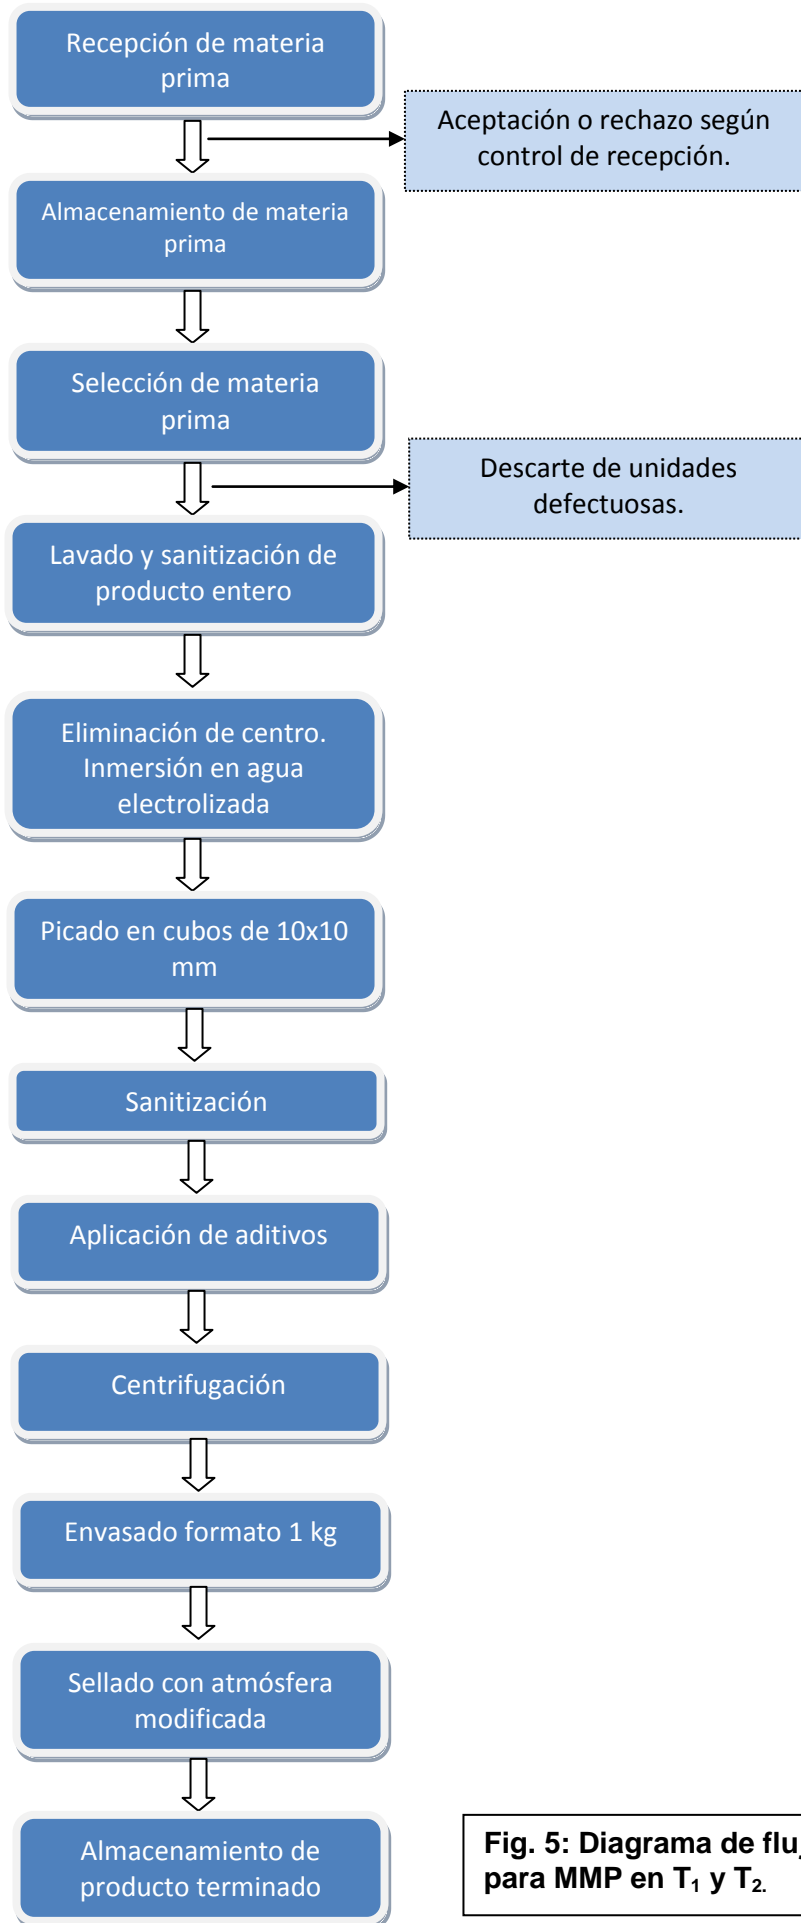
Recepción de materia prima

Aceptación o rechazo según control de recepción.

Almacenamiento de materia prima

Selección de materia prima

Descarte de unidades defectuosas.

Lavado y sanitización de producto entero

Eliminación de centro. Inmersión en agua electrolizada

Picado en cubos de 10x10 mm

Sanitización

Aplicación de aditivos

Centrifugación

Envasado formato 1 kg

Sellado con atmósfera modificada

Almacenamiento de producto terminado

**Fig. 5: Diagrama de flu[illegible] para MMP en $T_1$ y $T_2$.**